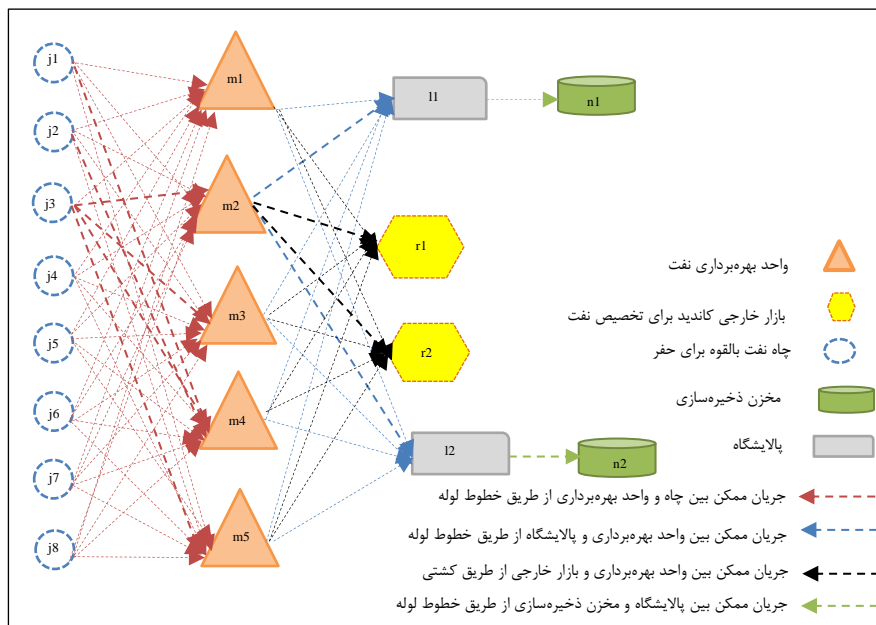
j1
j2
j3
j4
j5
j6
j7
j8
m1
m2
m3
m4
m5
l1
l2
r1
r2
n1
n2

واحد بهره‌برداری نفت
بازار خارجی کاندید برای تخصیص نفت
چاه نفت بالقوه برای حفر
مخزن ذخیره‌سازی
پالایشگاه
جریان ممکن بین چاه و واحد بهره‌برداری از طریق خطوط لوله
جریان ممکن بین واحد بهره‌برداری و پالایشگاه از طریق خطوط لوله
جریان ممکن بین واحد بهره‌برداری و بازار خارجی از طریق کشتی
جریان ممکن بین پالایشگاه و مخزن ذخیره‌سازی از طریق خطوط لوله